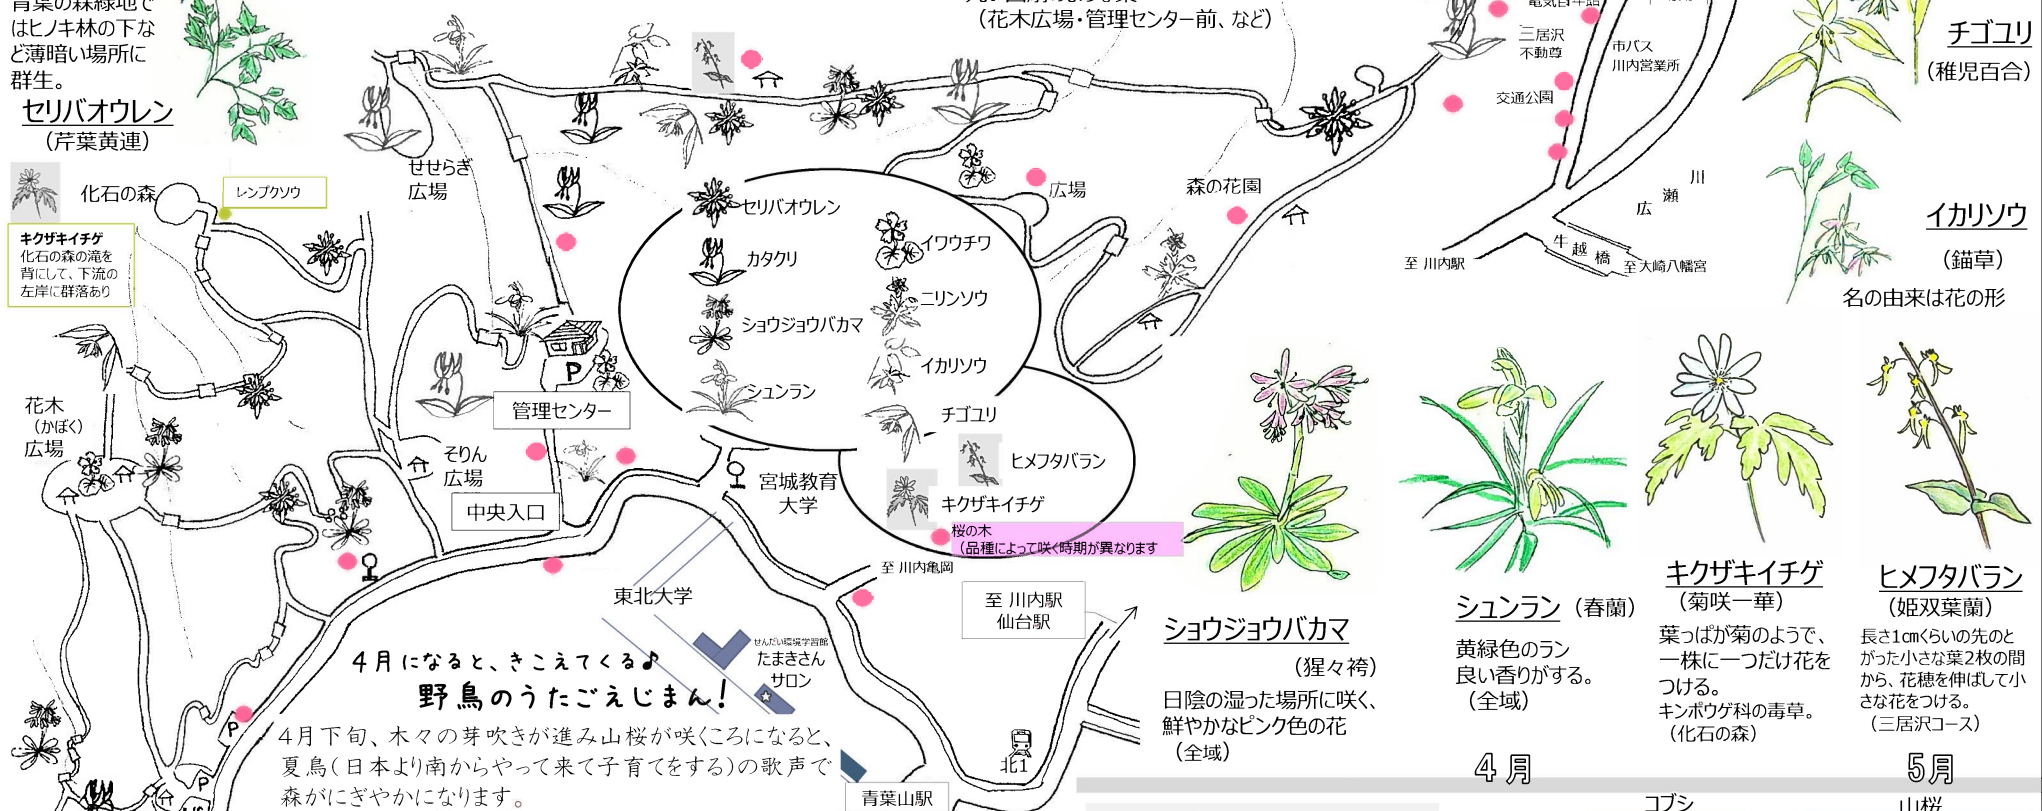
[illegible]はヒノキ林の下などの薄暗い場所に群生。
セリバオウレン
(芹葉黄連)

（花木広場・管理センター前、など）

チゴユリ
(稚児百合)

イカリソウ
(錨草)
名の由来は花の形

化石の森
レンプクソウ
キクザキイチゲ
化石の森の滝を背にして、下流の左岸に群落あり

せせらぎ広場
セリバオウレン
カタクリ
ショウジョウバカマ
シュンラン
イワウチワ
ニリンソウ
イカリソウ
チゴユリ
ヒメフタバラン
キクザキイチゲ
桜の木
（品種によって咲く時期が異なります

広場
森の花園
三居沢不動尊
市バス川内営業所
交通公園
川
瀬
広
牛越橋
至 川内駅
至 大崎八幡宮

花木（かぼく）広場
そりん広場
管理センター
P
中央入口
宮城教育大学
東北大学
至 川内亀岡
至 川内駅 仙台駅
せんだい環境学習館 たまきさんサロン
北1
青葉山駅
P
P

４月になると、きこえてくる♪
野鳥のうたごえじまん！
4月下旬、木々の芽吹きが進み山桜が咲くころになると、夏鳥（日本より南からやって来て子育てをする）の歌声で森がにぎやかになります。

ショウジョウバカマ
(猩々袴)
日陰の湿った場所に咲く、鮮やかなピンク色の花
（全域）

シュンラン（春蘭）
黄緑色のラン
良い香りがする。
（全域）

キクザキイチゲ
(菊咲一華)
葉っぱが菊のようで、一株に一つだけ花をつける。
キンポウゲ科の毒草。
（化石の森）

ヒメフタバラン
(姫双葉蘭)
長さ1㎝くらいの先のとがった小さな葉2枚の間から、花穂を伸ばして小さな花をつける。
（三居沢コース）

4月
5月
コブシ
山桜